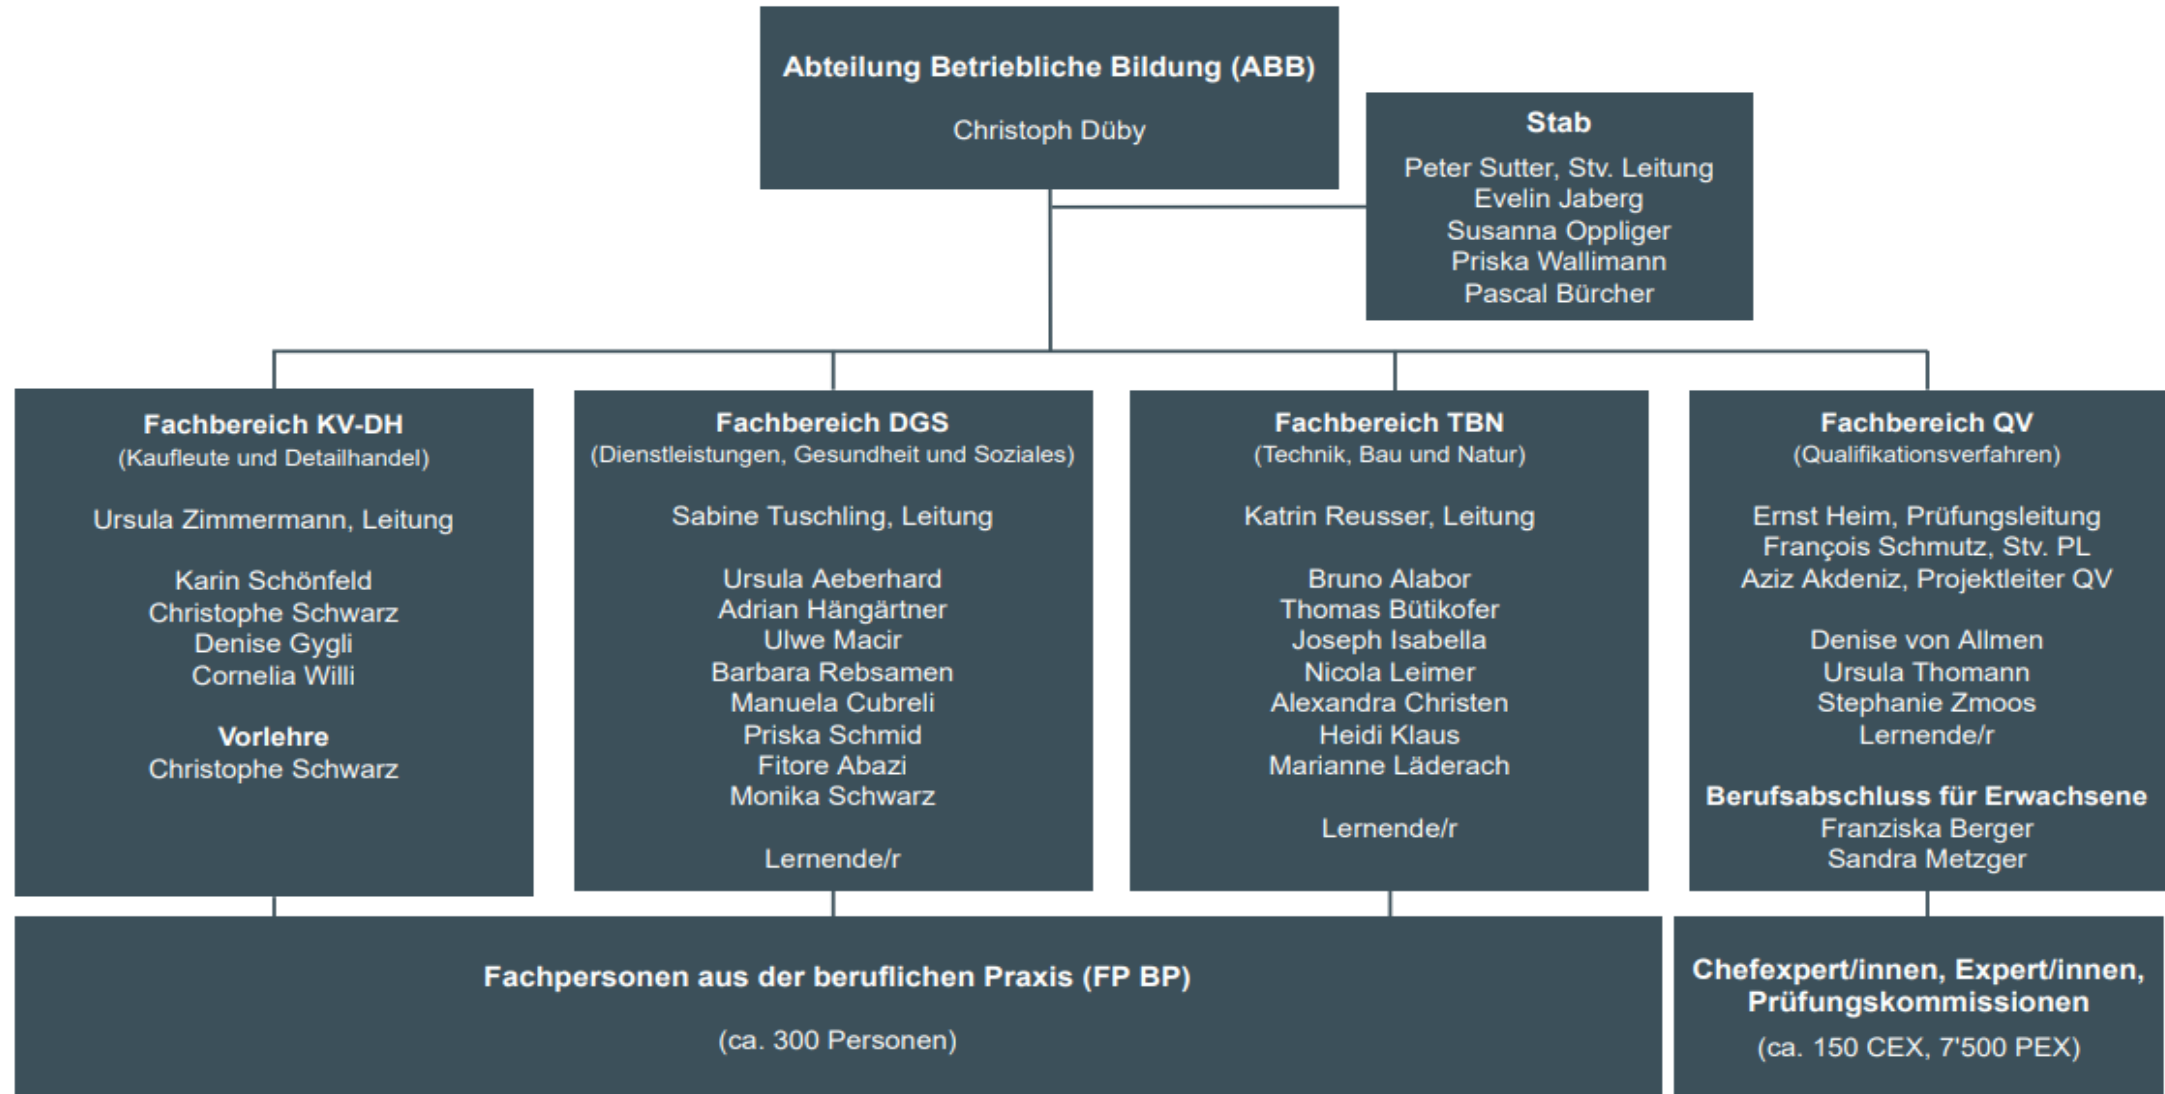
Abteilung Betriebliche Bildung (ABB)

Christoph Düby

Stab

Peter Sutter, Stv. Leitung
Evelin Jaberg
Susanna Oppliger
Priska Wallimann
Pascal Bürcher

Fachbereich KV-DH
(Kaufleute und Detailhandel)

Ursula Zimmermann, Leitung

Karin Schönfeld
Christophe Schwarz
Denise Gygli
Cornelia Willi

Vorlehre
Christophe Schwarz

Fachbereich DGS
(Dienstleistungen, Gesundheit und Soziales)

Sabine Tuschling, Leitung

Ursula Aeberhard
Adrian Hängärtner
Ulwe Macir
Barbara Rebsamen
Manuela Cubreli
Priska Schmid
Fitore Abazi
Monika Schwarz

Lernende/r

Fachbereich TBN
(Technik, Bau und Natur)

Katrin Reusser, Leitung

Bruno Alabor
Thomas Bütikofer
Joseph Isabella
Nicola Leimer
Alexandra Christen
Heidi Klaus
Marianne Läderach

Lernende/r

Fachbereich QV
(Qualifikationsverfahren)

Ernst Heim, Prüfungsleitung
François Schmutz, Stv. PL
Aziz Akdeniz, Projektleiter QV

Denise von Allmen
Ursula Thomann
Stephanie Zmoos
Lernende/r

Berufsabschluss für Erwachsene
Franziska Berger
Sandra Metzger

Fachpersonen aus der beruflichen Praxis (FP BP)

(ca. 300 Personen)

Chefexpert/innen, Expert/innen, Prüfungskommissionen

(ca. 150 CEX, 7'500 PEX)